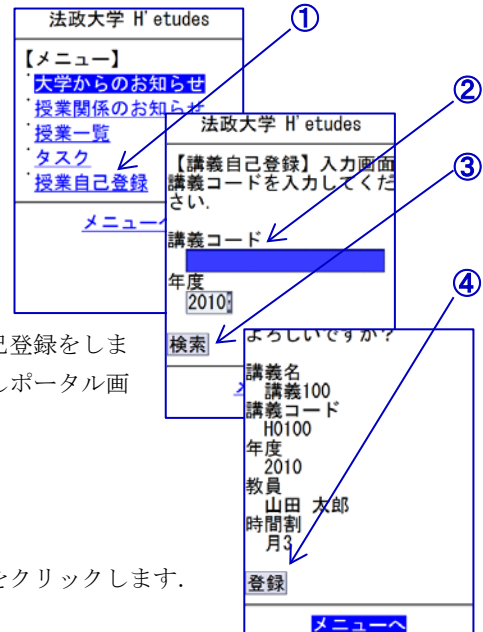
法政大学 H'etudes

【メニュー】
大学からのお知らせ
授業関係のお知らせ
授業一覧
タスク
授業自己登録

メニュー

①

②

③

④

法政大学 H'etudes

【講義自己登録】入力画面
講義コードを入力してください.

講義コード

年度
2010

検索

已登録をしま
しポータル画

よろしいですか?

講義名
講義100
講義コード
H0100
年度
2010
教員
山田 太郎
時間割
月3

登録

メニューへ

をクリックします.